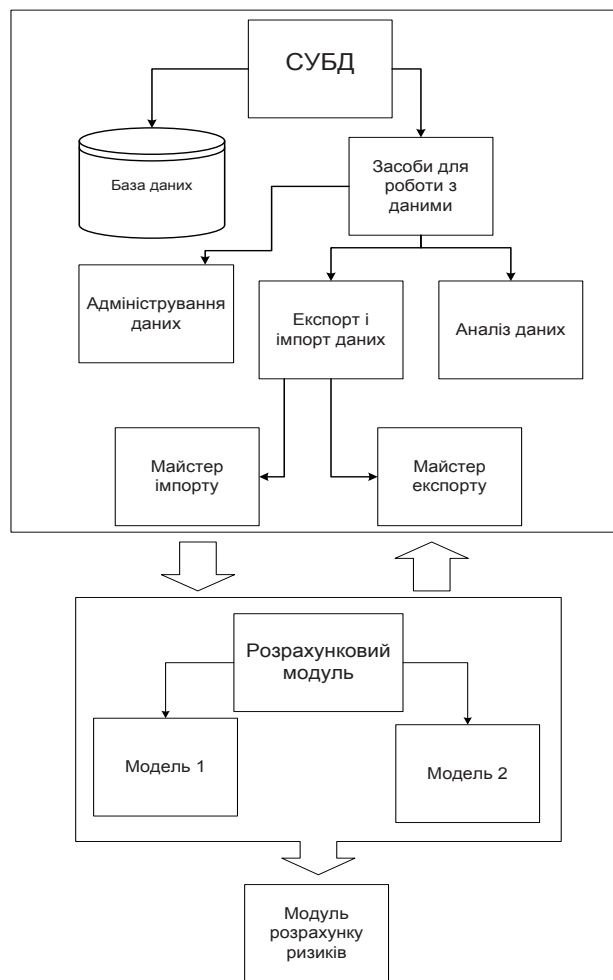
СУБД

База даних

Засоби для роботи з даними

Адміністрування даних

Експорт і імпорт даних

Аналіз даних

Майстер імпорту

Майстер експорту

Розрахунковий модуль

Модель 1

Модель 2

Модуль розрахунку ризиків